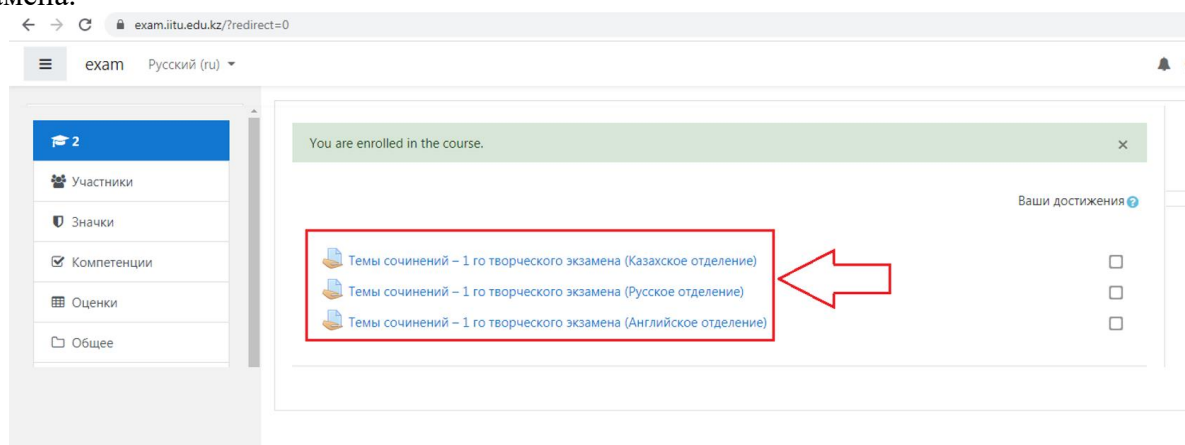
замена.

exam.iitu.edu.kz/?redirect=0

exam Русский (ru)

2
Участники
Значки
Компетенции
Оценки
Общее

You are enrolled in the course.

Ваши достижения

Темы сочинений – 1 го творческого экзамена (Казахское отделение)
Темы сочинений – 1 го творческого экзамена (Русское отделение)
Темы сочинений – 1 го творческого экзамена (Английское отделение)